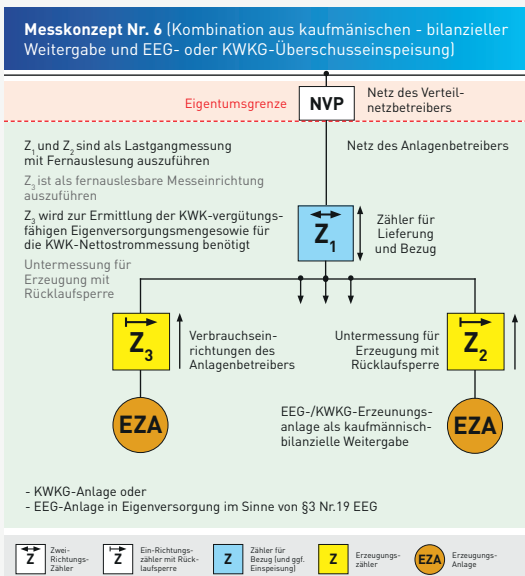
**Messkonzept Nr. 6** (Kombination aus kaufmänischen - bilanzieller Weitergabe und EEG- oder KWKG-Überschusseinspeisung)

Eigentumsgrenze

NVP

Netz des Verteilnetzbetreibers

$Z_1$ und $Z_2$ sind als Lastgangmessung mit Fernauslesung auszuführen

$Z_3$ ist als fernauslesbare Messeinrichtung auszuführen

$Z_3$ wird zur Ermittlung der KWK-vergütungsfähigen Eigenversorgungsmengesowie für die KWK-Nettostrommessung benötigt

Untermessung für Erzeugung mit Rücklaufsperre

Netz des Anlagenbetreibers

$Z_1$

Zähler für Lieferung und Bezug

$Z_3$

Verbrauchseinrichtungen des Anlagenbetreibers

Untermessung für Erzeugung mit Rücklaufsperre

$Z_2$

EZA

EEG-/KWKG-Erzeunungsanlage als kaufmännisch-bilanzielle Weitergabe

EZA

- KWKG-Anlage oder
- EEG-Anlage in Eigenversorgung im Sinne von §3 Nr.19 EEG

Z Zwei-Richtungs-Zähler

Z Ein-Richtungszähler mit Rücklaufsperre

Z Zähler für Bezug (und ggf. Einspeisung)

Z Erzeugungszähler

EZA Erzeugungs-Anlage